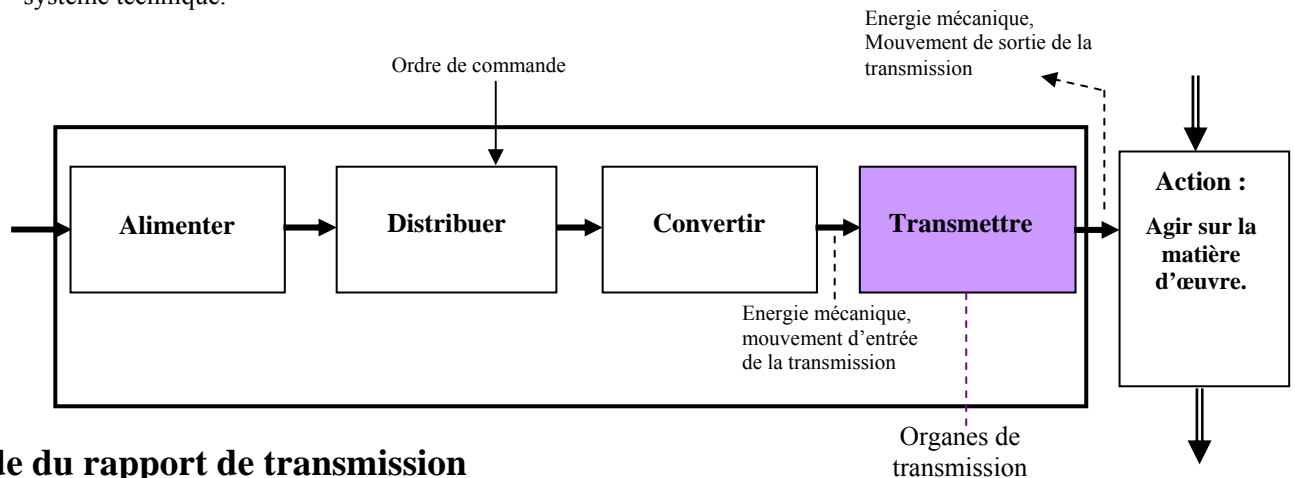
système technique.

Energie mécanique, Mouvement de sortie de la transmission

Ordre de commande

Alimenter

Distribuer

Convertir

Transmettre

Action :

Agir sur la matière d'œuvre.

Energie mécanique, mouvement d'entrée de la transmission

Organes de transmission

de du rapport de transmission